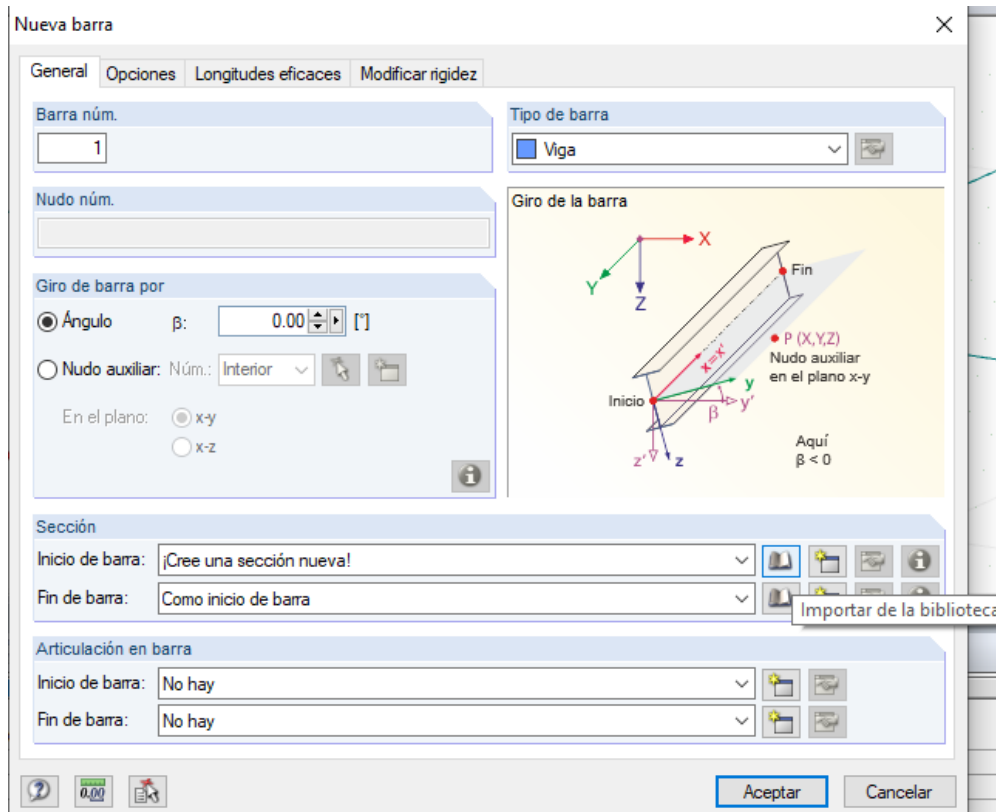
Nueva barra

General | Opciones | Longitudes eficaces | Modificar rigidez

Barra núm.
1

Tipo de barra
Viga

Nudo núm.

Giro de barra por
Ángulo β: 0.00 [°]
Nudo auxiliar: Núm.: Interior
En el plano: x-y
x-z

Giro de la barra
X
Y
Z
Fin
P (X,Y,Z)
Nudo auxiliar en el plano x-y
x=x'
y
y'
β
Inicio
z'
z
Aquí
β < 0

Sección
Inicio de barra: ¡Cree una sección nueva!
Fin de barra: Como inicio de barra
Importar de la biblioteca

Articulación en barra
Inicio de barra: No hay
Fin de barra: No hay

0.00

Aceptar
Cancelar